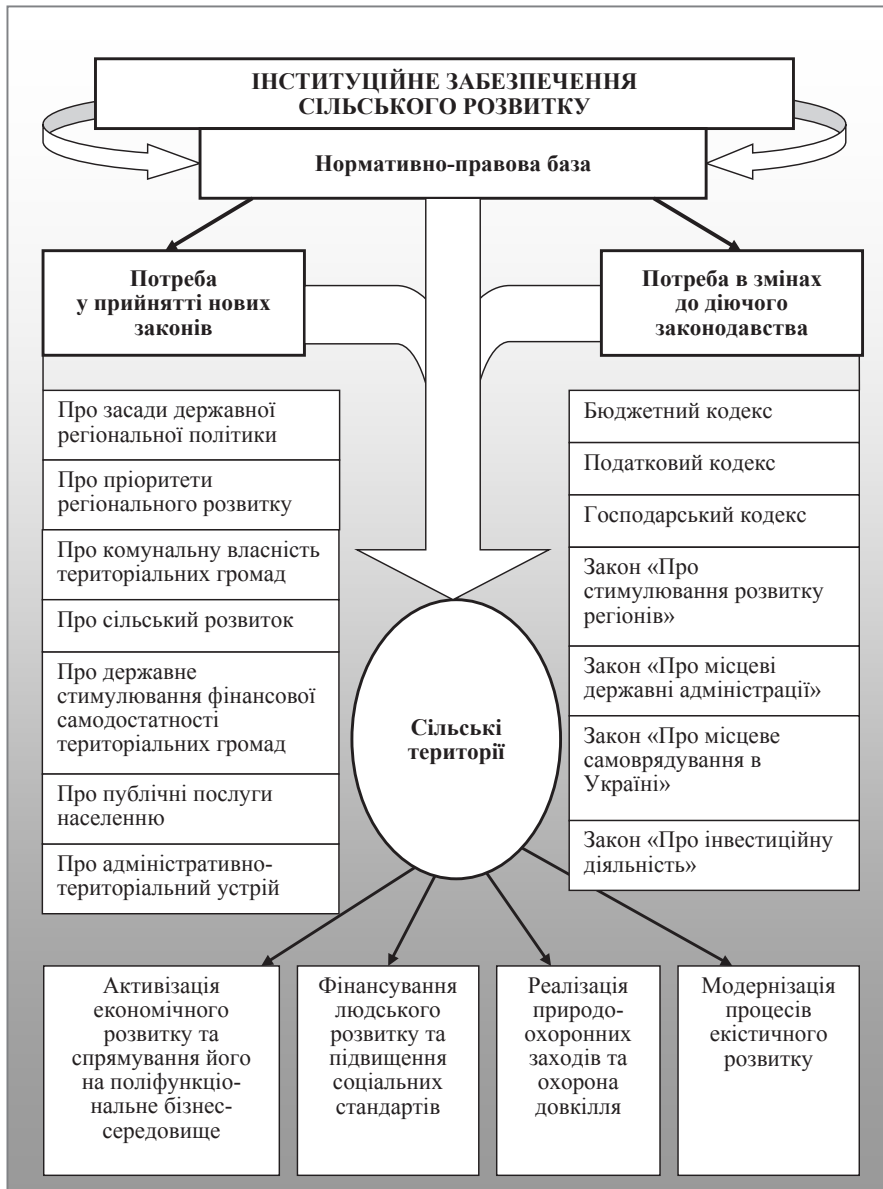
ІНСТИТУЦІЙНЕ ЗАБЕЗПЕЧЕННЯ СІЛЬСЬКОГО РОЗВИТКУ

Нормативно-правова база

Потреба у прийнятті нових законів

Потреба в змінах до діючого законодавства

Про засади державної регіональної політики

Про пріоритети регіонального розвитку

Про комунальну власність територіальних громад

Про сільський розвиток

Про державне стимулювання фінансової самодостатності територіальних громад

Про публічні послуги населенню

Про адміністративно-територіальний устрій

Бюджетний кодекс

Податковий кодекс

Господарський кодекс

Закон «Про стимулювання розвитку регіонів»

Закон «Про місцеві державні адміністрації»

Закон «Про місцеве самоврядування в Україні»

Закон «Про інвестиційну діяльність»

Сільські території

Активізація економічного розвитку та спрямування його на поліфункціональне бізнес-середовище

Фінансування людського розвитку та підвищення соціальних стандартів

Реалізація природоохоронних заходів та охорона довкілля

Модернізація процесів екістичного розвитку